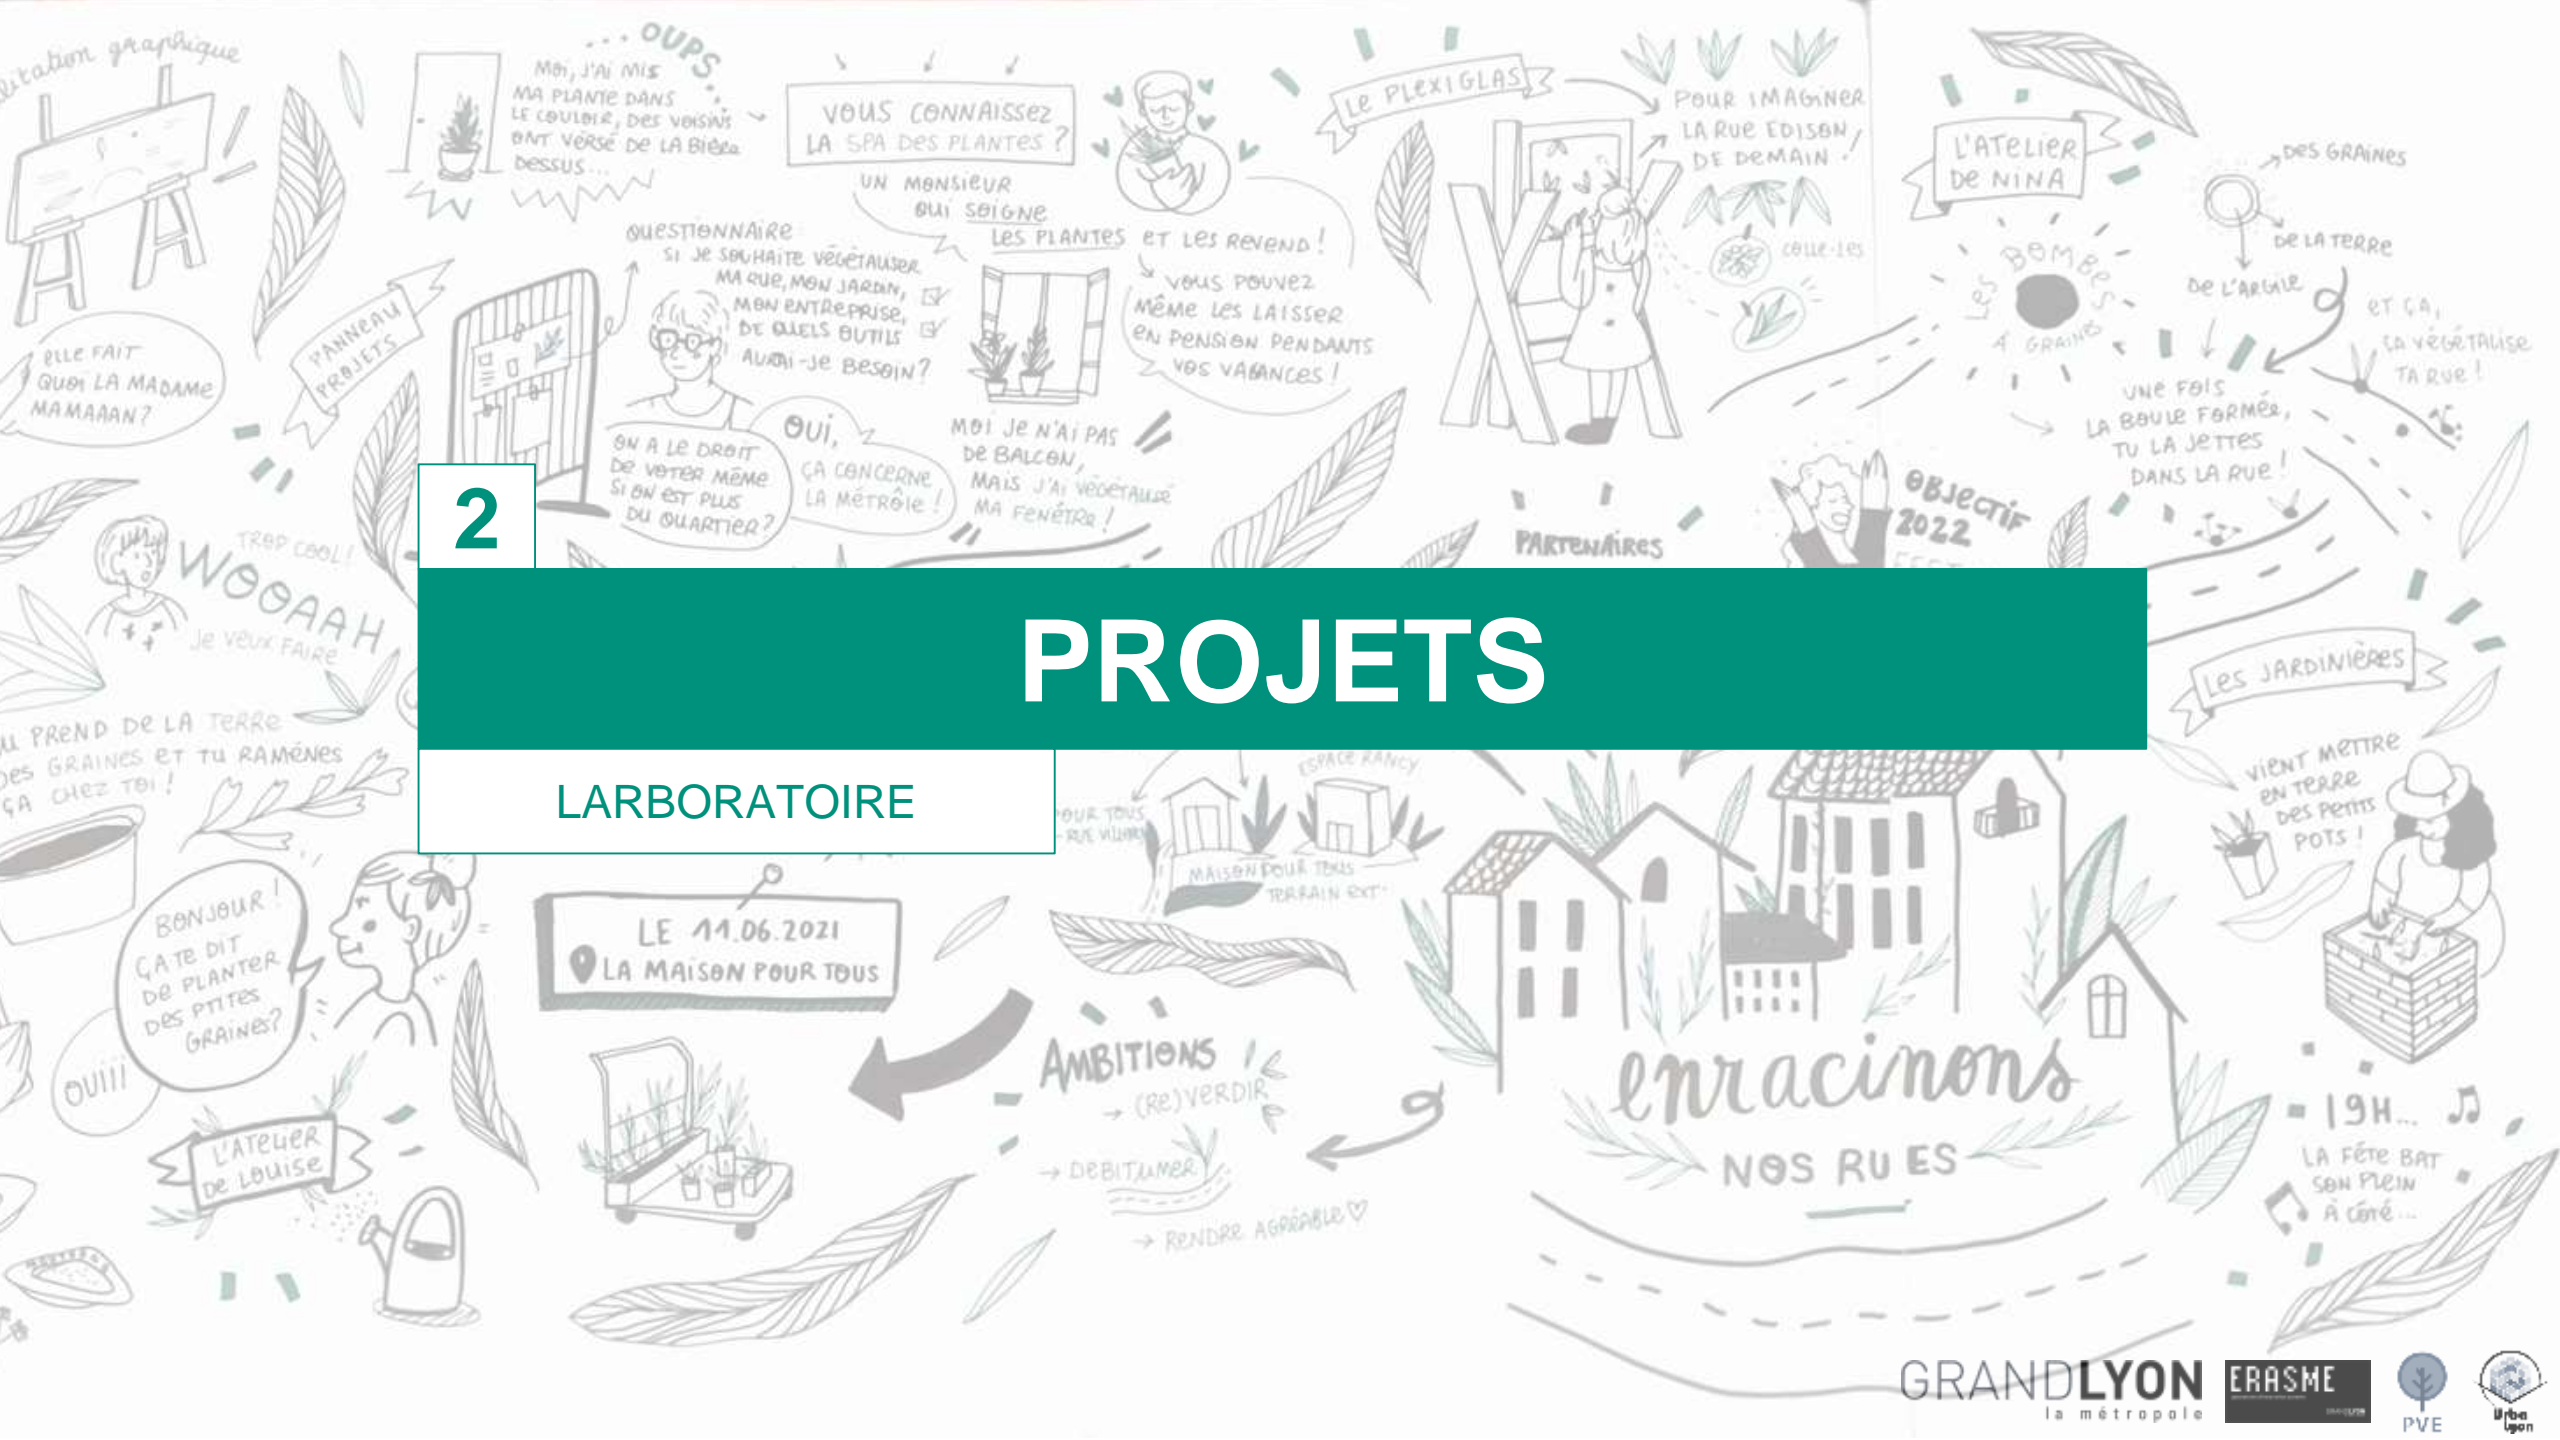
2

PROJETS

LARBORATOIRE

...itation graphique

... OUPS

Moi, j'ai mis ma plante dans le couloir, des voisins ont versé de la bière dessus...

Vous connaissez la SPA des plantes ?

Un monsieur qui soigne les plantes et les revend !

Vous pouvez même les laisser en pension pendant vos vacances !

Le plexiglas

Pour imaginer la rue Edison de demain

colle-les

L'atelier de Nina

des graines

de la terre

de l'argile

et ça, ça végétalise ta rue !

Les bombes à graines

Une fois la boule formée, tu la jettes dans la rue !

Objectif 2022

Partenaires

Questionnaire

Si je souhaite végétaliser ma rue, mon jardin, mon entreprise, de quels outils aurai-je besoin ?

Panneau projets

Elle fait quoi la madame mamaaan ?

On a le droit de voter même si on est plus du quartier ?

Oui, ça concerne la métropole !

Moi je n'ai pas de balcon, mais j'ai végétalisé ma fenêtre !

Trop cool !

Wooaah

Je veux faire

...u prend de la terre ...es graines et tu ramènes ...ça chez toi !

Bonjour ! Ça te dit de planter des p'tites graines ?

Ouiii

L'atelier de Louise

Le 11.06.2021

La Maison pour tous

Ambitions

→ (re)verdir

→ débitumer

→ rendre agréable

...our tous ...rue Villon

Maison pour tous terrain ext.

Espace Rancy

Les jardinières

Vient mettre en terre des petits pots !

enracinons nos rues

19H...

La fête bat son plein à côté...

GRANDLYON la métropole

ERASME

PVE

Urba lyon